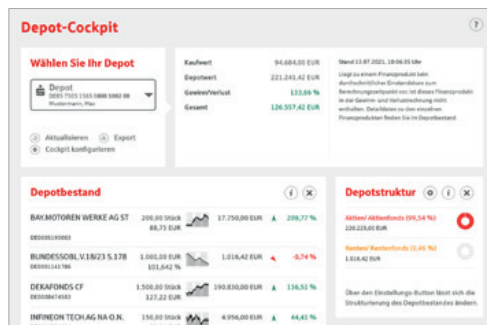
Depot-Cockpit

?

Wählen Sie Ihr Depot

Depot
DE85 7505 1565 0000 1082 00
Mustermann, Max

Aktualisieren
Export
Cockpit konfigurieren

Kaufwert 94.684,00 EUR
Depotwert 221.241,42 EUR
Gewinn/Verlust 133,66 %
Gesamt 126.557,42 EUR

Stand 13.07.2021, 18:06:35 Uhr

Liegt zu einem Finanzprodukt kein durchschnittlicher Einstandskurs zum Berechnungszeitpunkt vor, ist dieses Finanzprodukt in der Gewinn- und Verlustrechnung nicht enthalten. Detailideen zu den einzelnen Finanzprodukten finden Sie im Depotbestand.

Depotbestand

| | | | |
|---|---|---|---|
| BAY.MOTOREN WERKE AG ST DE0005190003 | 200,00 Stück 88,75 EUR | 17.750,00 EUR | 209,77 % |
| BUNDESSOBL.V.18/23 S.178 DE0001141786 | 1.000,00 EUR 101,642 % | 1.016,42 EUR | -0,74 % |
| DEKAFONDS CF DE0008474503 | 1.500,00 Stück 127,22 EUR | 190.830,00 EUR | 136,51 % |
| INFINEON TECH.AG NA O.N. | 150,00 Stück | 4.956,00 EUR | 44,41 % |

Depotstruktur

Aktien/ Aktienfonds (99,54 %)
220.225,00 EUR

Renten/ Rentenfonds (0,46 %)
1.016,42 EUR

Über den Einstellungs-Button lässt sich die Strukturierung des Depotbestandes ändern.